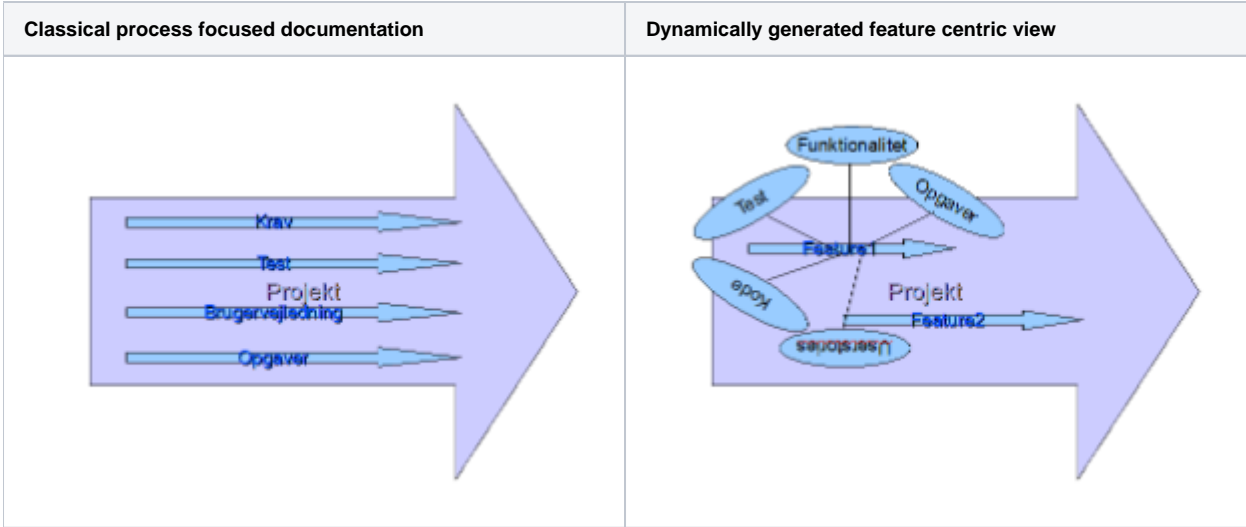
| Classical process focused documentation | Dynamically generated feature centric view |
|---|---|
| Krav<br>Test<br>Projekt<br>Brugervejledning<br>Opgaver | Funktionalitet<br>Test<br>Opgaver<br>Feature1<br>Kode<br>Projekt<br>Feature2<br>Userstories |